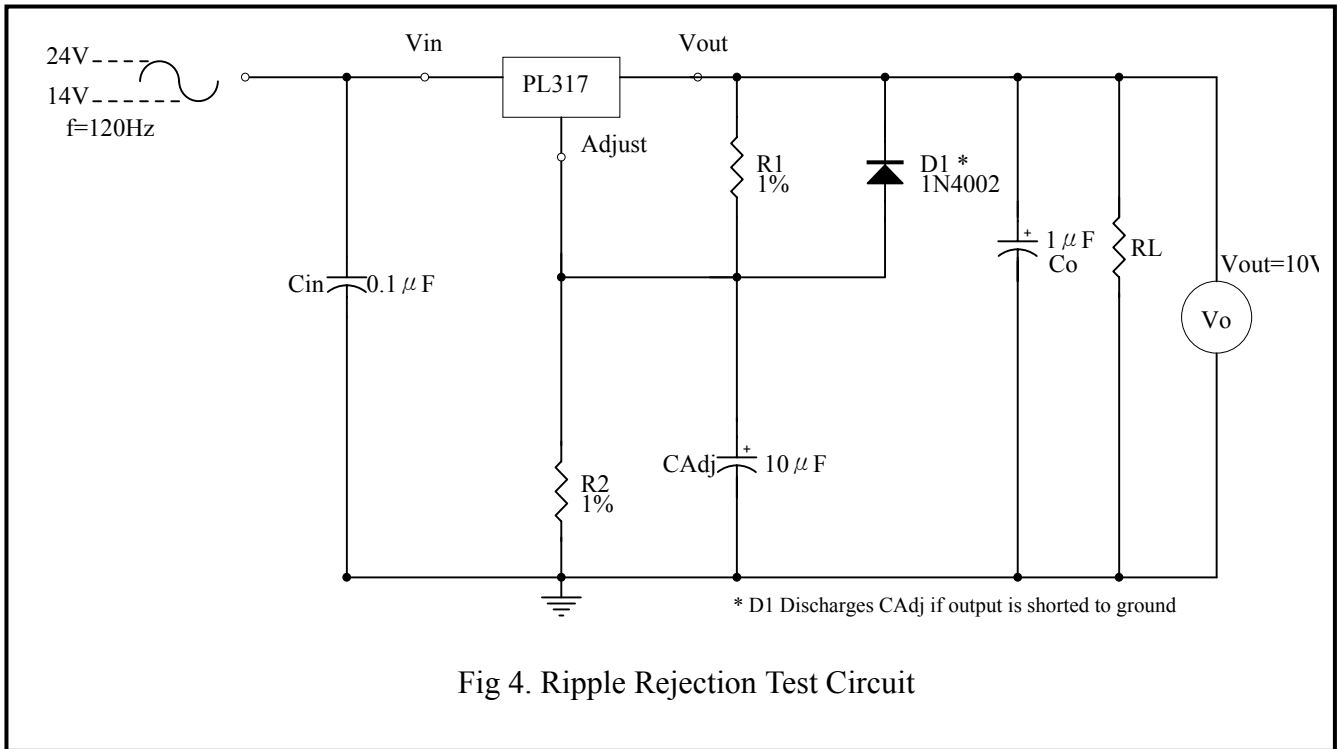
24V
14V
f=120Hz
Vin
PL317
Vout
Adjust
R1
1%
D1 *
1N4002
+
1 $\mu$F
Co
RL
Vout=10V
Vo
Cin
0.1 $\mu$F
CAdj
+
10 $\mu$F
R2
1%
* D1 Discharges CAdj if output is shorted to ground

Fig 4. Ripple Rejection Test Circuit